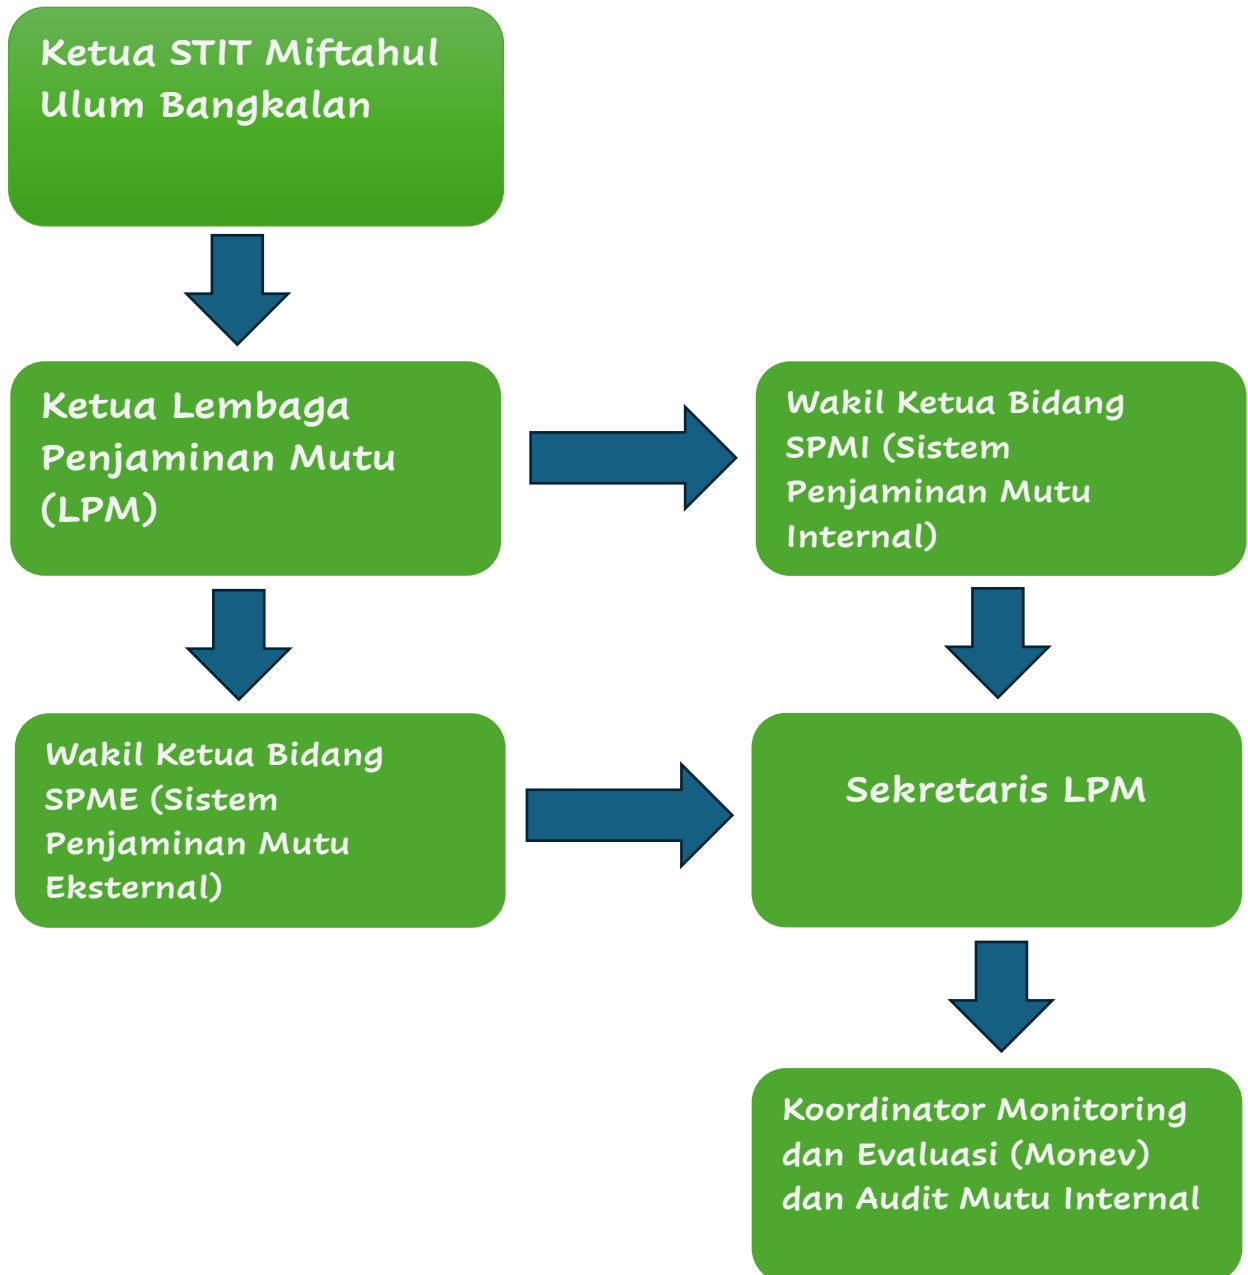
Ketua STIT Miftahul Ulum Bangkalan

Ketua Lembaga Penjaminan Mutu (LPM)

Wakil Ketua Bidang SPMI (Sistem Penjaminan Mutu Internal)

Wakil Ketua Bidang SPME (Sistem Penjaminan Mutu Eksternal)

Sekretaris LPM

Koordinator Monitoring dan Evaluasi (Monev) dan Audit Mutu Internal